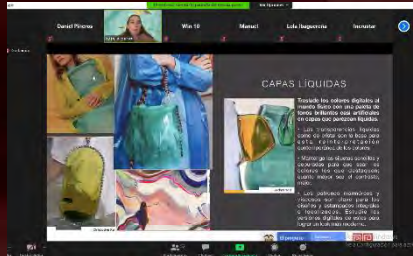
Daniel Pérez
Win 10
Manuel
Lola Ibagoitia
Invitado
CAPAS LÍQUIDAS
Traslade los colores digitales al mundo físico con una paleta de tonos brillantes casi artificiales en capas que parezcan líquidas.
• Los componentes líquidos como un clutch con la base para esta estética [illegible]
• Materiales de silueta sencilla y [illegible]
• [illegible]